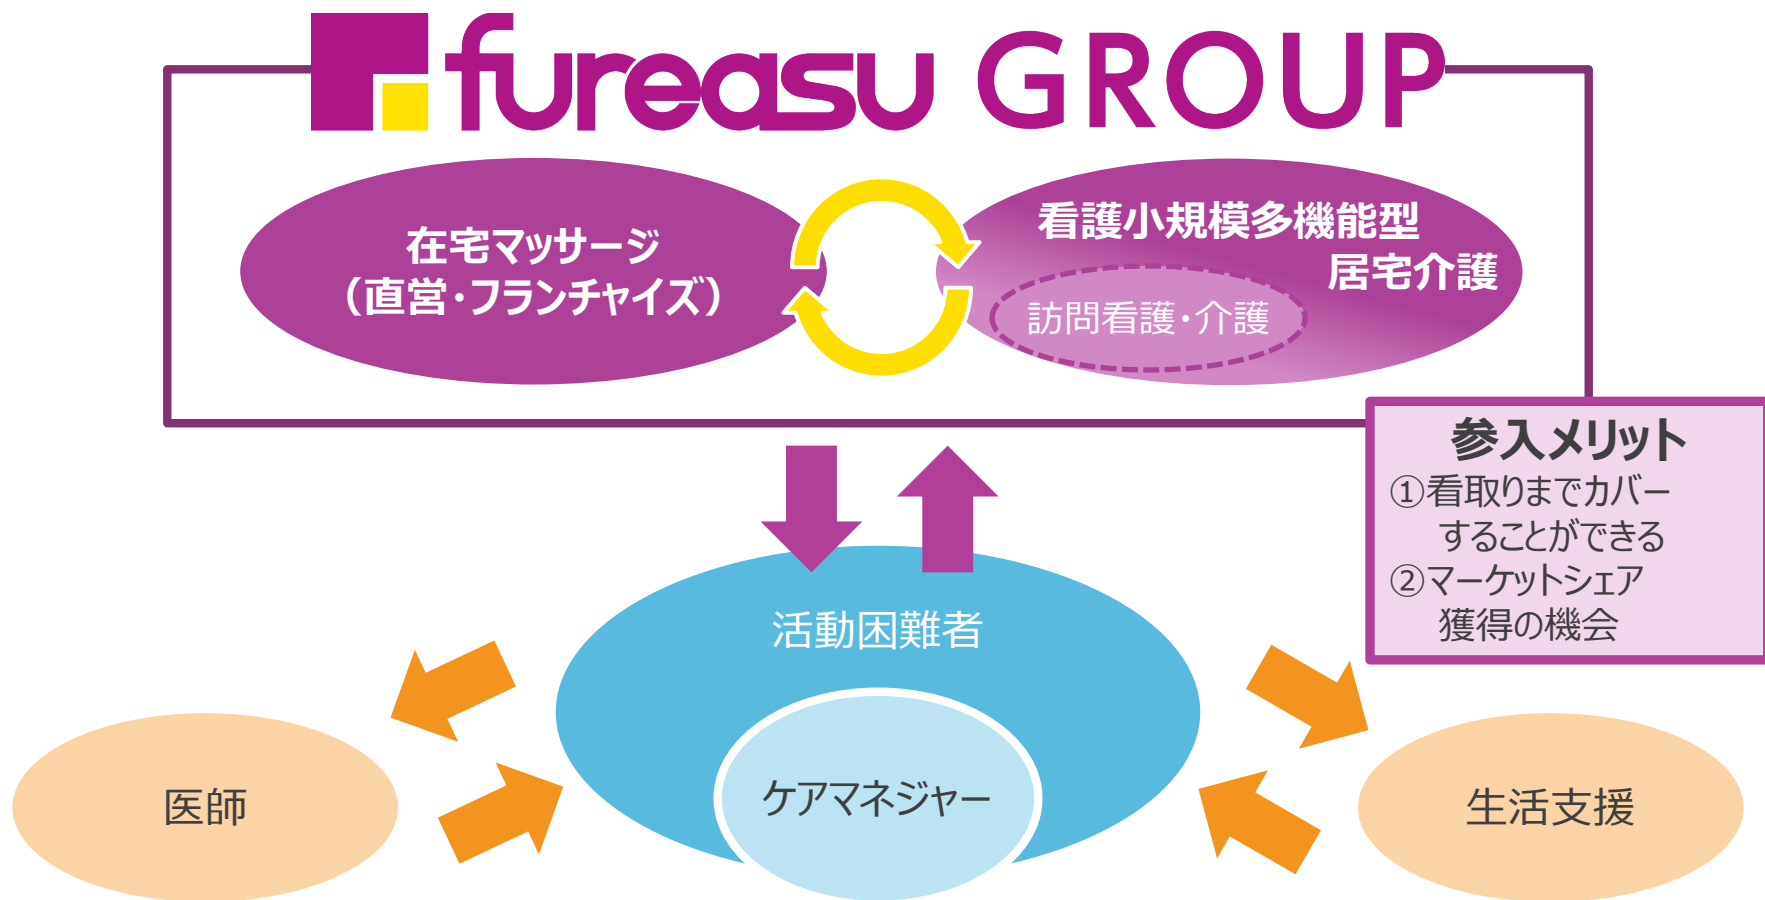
fureasu GROUP

在宅マッサージ
（直営・フランチャイズ）

看護小規模多機能型
居宅介護
訪問看護・介護

参入メリット
①看取りまでカバーすることができる
②マーケットシェア獲得の機会

活動困難者

ケアマネジャー

医師

生活支援